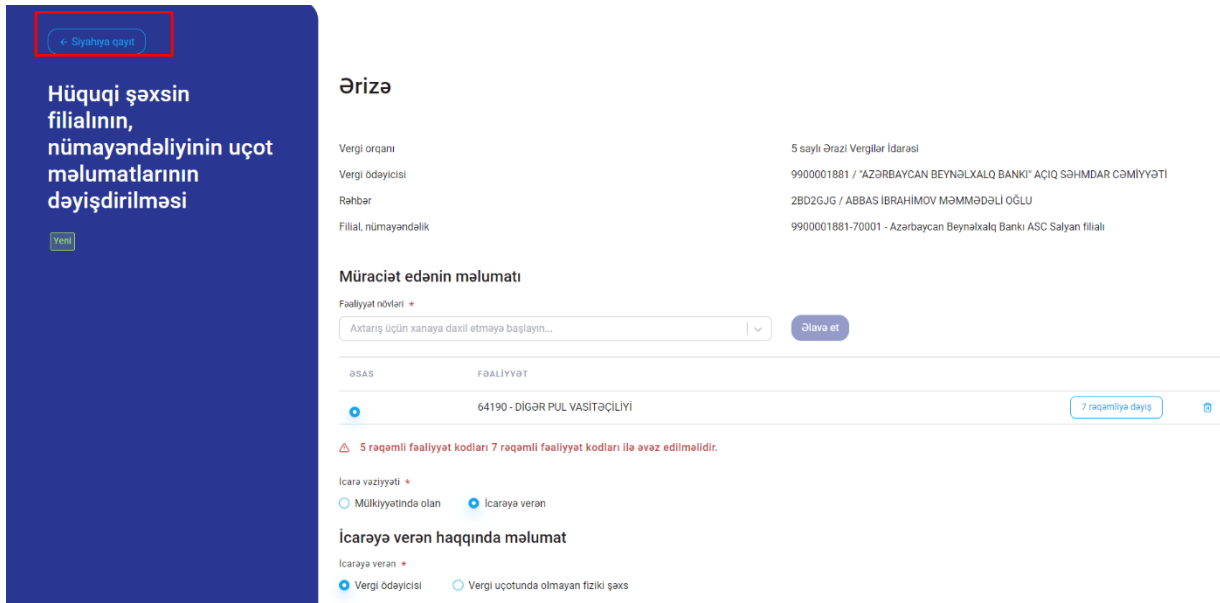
← Siyahıya qayıt

Hüquqi şəxsin filialının, nümayəndəliyinin uçot məlumatlarının dəyişdirilməsi

Yeni

Ərizə

Vergi orqanı
5 saylı Ərazi Vergilər İdarəsi

Vergi ödəyicisi
9900001881 / "AZƏRBAYCAN BEYNƏLXALQ BANKI" AÇIQ SƏHMDAR CƏMİYYƏTİ

Rəhbər
2BD2GJG / ABBAS İBRAHİMOV MƏMMƏDƏLİ OĞLU

Filial, nümayəndəlik
9900001881-70001 - Azərbaycan Beynəlxalq Bankı ASC Salyan filialı

Müraciət edənin məlumatı

Fəaliyyət növləri *

Axtarış üçün xanaya daxil etməyə başlayın...

Əlavə et

| ƏSAS | FƏALİYYƏT | |
|---|---|---|
| | 64190 - DİGƏR PUL VASİTƏÇİLİYİ | 7 rəqəmliyə dəyiş |

5 rəqəmli fəaliyyət kodları 7 rəqəmli fəaliyyət kodları ilə əvəz edilməlidir.

İcarə vəziyyəti *

Mülkiyyətində olan
İcarəyə verən

İcarəyə verən haqqında məlumat

İcarəyə verən *

Vergi ödəyicisi
Vergi uçotunda olmayan fiziki şəxs